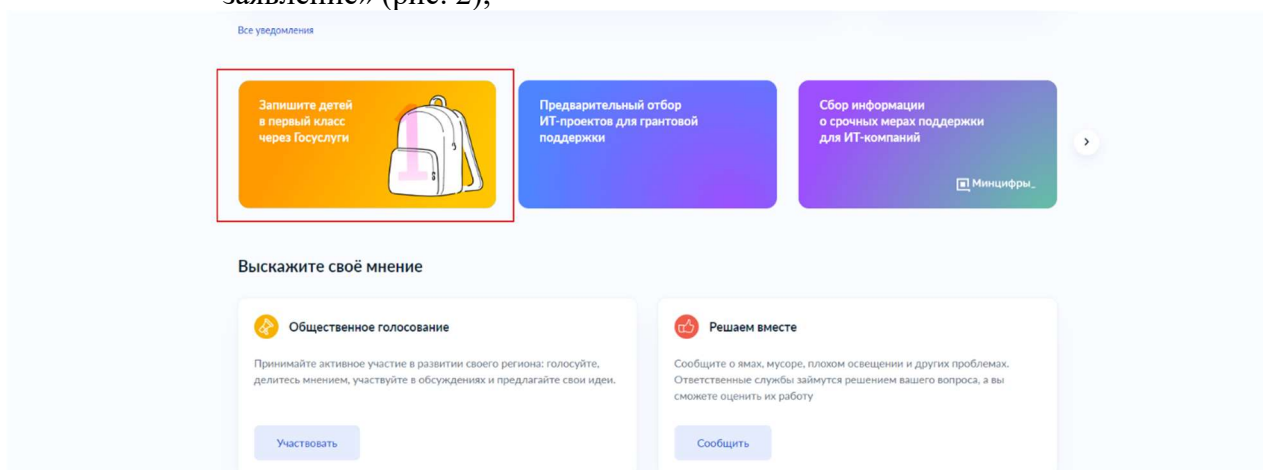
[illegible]заявление» (рис. 2);

Все уведомления

Запишите детей в первый класс через Госуслуги

Предварительный отбор ИТ-проектов для грантовой поддержки

Сбор информации о срочных мерах поддержки для ИТ-компаний

Минцифры

›

Выскажите своё мнение

Общественное голосование

Принимайте активное участие в развитии своего региона: голосуйте, делитесь мнением, участвуйте в обсуждениях и предлагайте свои идеи.

Участвовать

Решаем вместе

Сообщите о ямах, мусоре, плохом освещении и других проблемах. Ответственные службы займутся решением вашего вопроса, а вы сможете оценить их работу

Сообщить